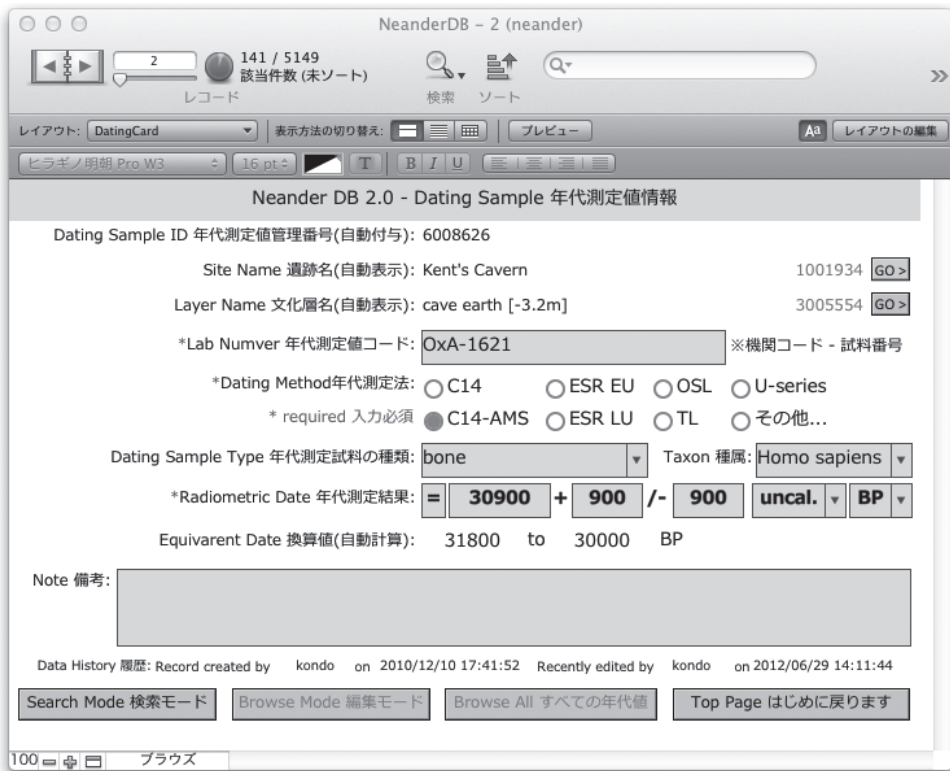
NeanderDB – 2 (neander)

2
141 / 5149
該当件数 (未ソート)
レコード
検索 ソート
Q

レイアウト: DatingCard
表示方法の切り替え:
プレビュー
Aa レイアウトの編集
ヒラギノ明朝 Pro W3
16 pt
T
B I U

Neander DB 2.0 - Dating Sample 年代測定値情報

Dating Sample ID 年代測定値管理番号(自動付与): 6008626

Site Name 遺跡名(自動表示): Kent's Cavern 1001934 GO >

Layer Name 文化層名(自動表示): cave earth [-3.2m] 3005554 GO >

*Lab Numver 年代測定値コード: OxA-1621 ※機関コード - 試料番号

*Dating Method年代測定法: C14 ESR EU OSL U-series

* required 入力必須 C14-AMS ESR LU TL その他...

Dating Sample Type 年代測定試料の種類: bone Taxon 種属: Homo sapiens

*Radiometric Date 年代測定結果: = 30900 + 900 /- 900 uncal. BP

Equivarent Date 換算値(自動計算): 31800 to 30000 BP

Note 備考:

Data History 履歴: Record created by kondo on 2010/12/10 17:41:52 Recently edited by kondo on 2012/06/29 14:11:44

Search Mode 検索モード Browse Mode 編集モード Browse All すべての年代値 Top Page はじめに戻ります

100 ブラウズ